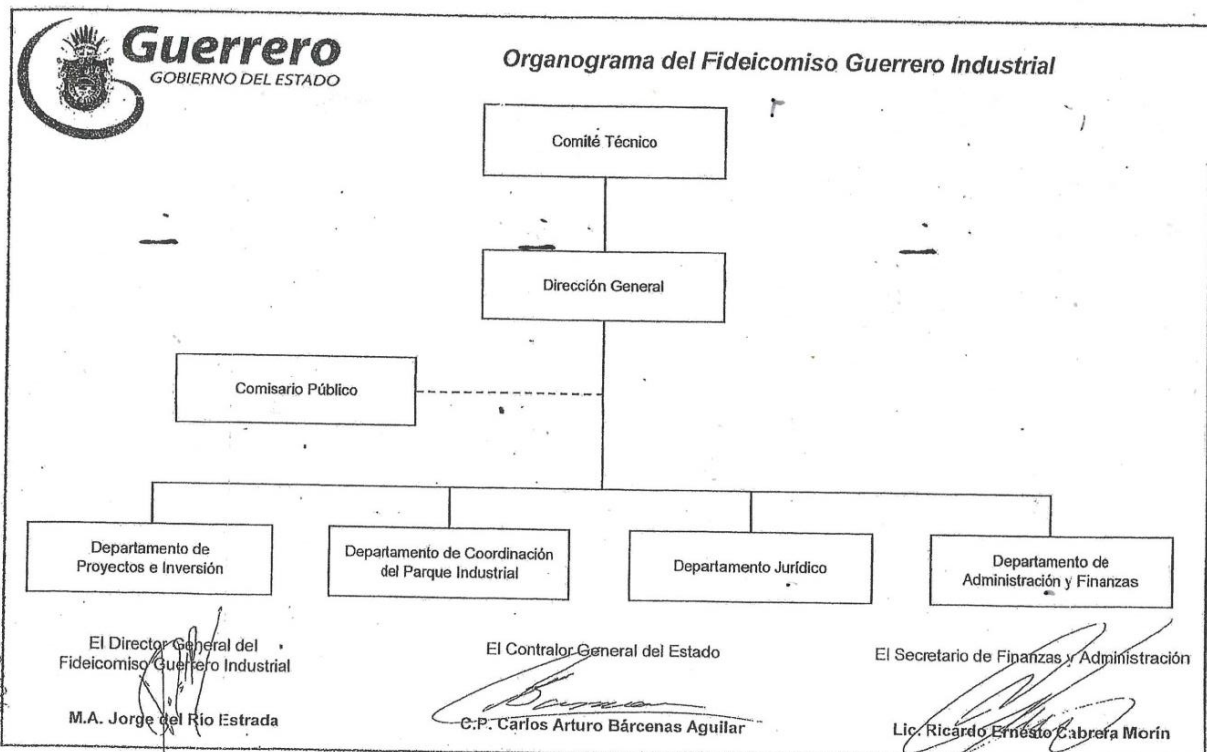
Guerrero
GOBIERNO DEL ESTADO

Organograma del Fideicomiso Guerrero Industrial

Comité Técnico

Dirección General

Comisario Público

Departamento de Proyectos e Inversión

Departamento de Coordinación del Parque Industrial

Departamento Jurídico

Departamento de Administración y Finanzas

El Director General del Fideicomiso Guerrero Industrial

M.A. Jorge del Río Estrada

El Contralor General del Estado

C.P. Carlos Arturo Bárcenas Aguilar

El Secretario de Finanzas y Administración

Lic. Ricardo Ernesto Cabrera Morín